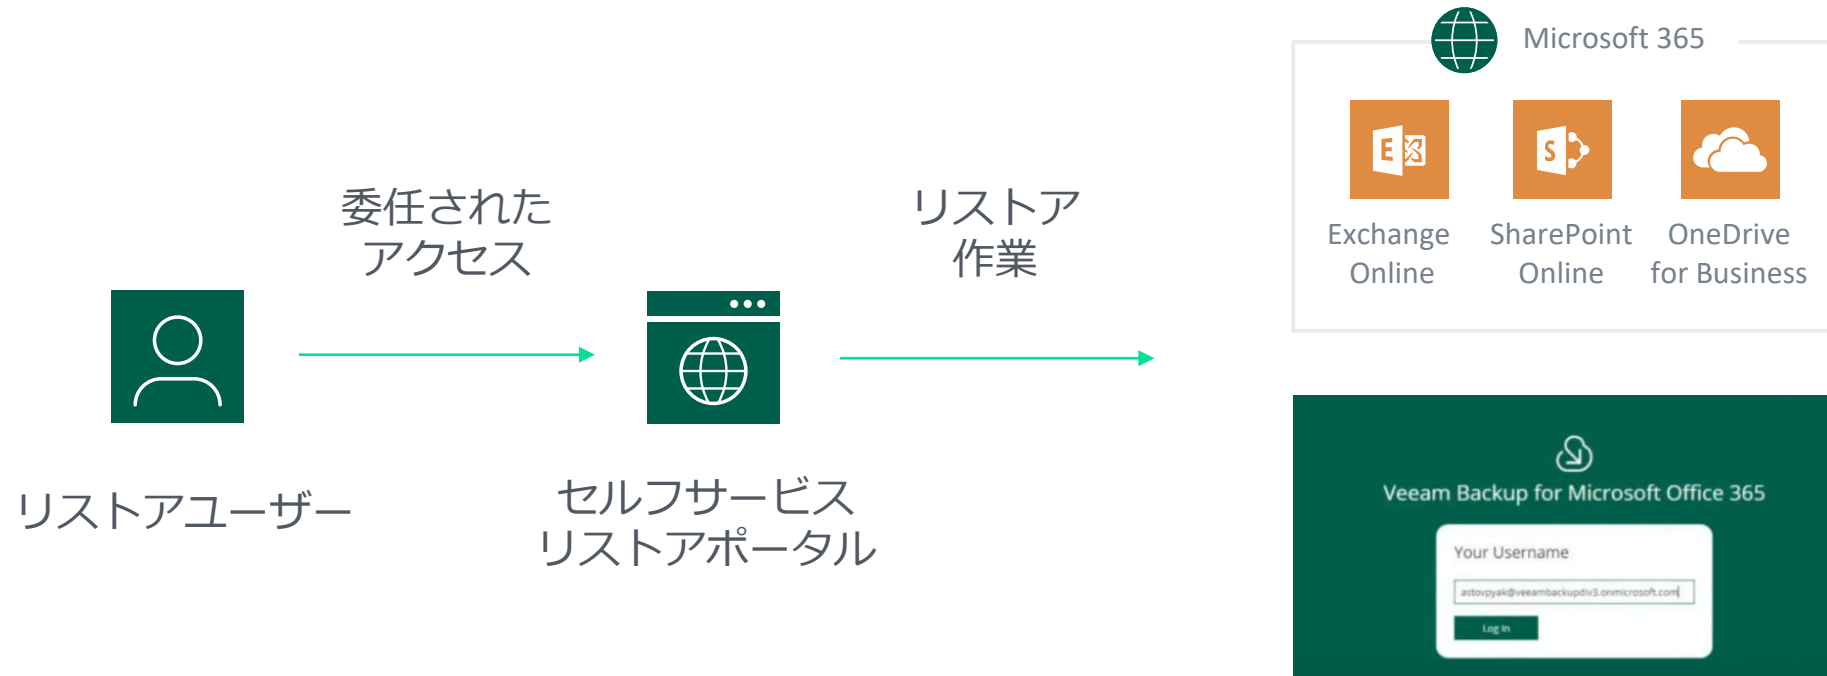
委任された
アクセス

リストア
作業

Microsoft 365

Exchange Online

SharePoint Online

OneDrive for Business

リストアユーザー

セルフサービス
リストアポータル

Veeam Backup for Microsoft Office 365

Your Username

astovpyak@veeambackupdv3.onmicrosoft.com

Log in